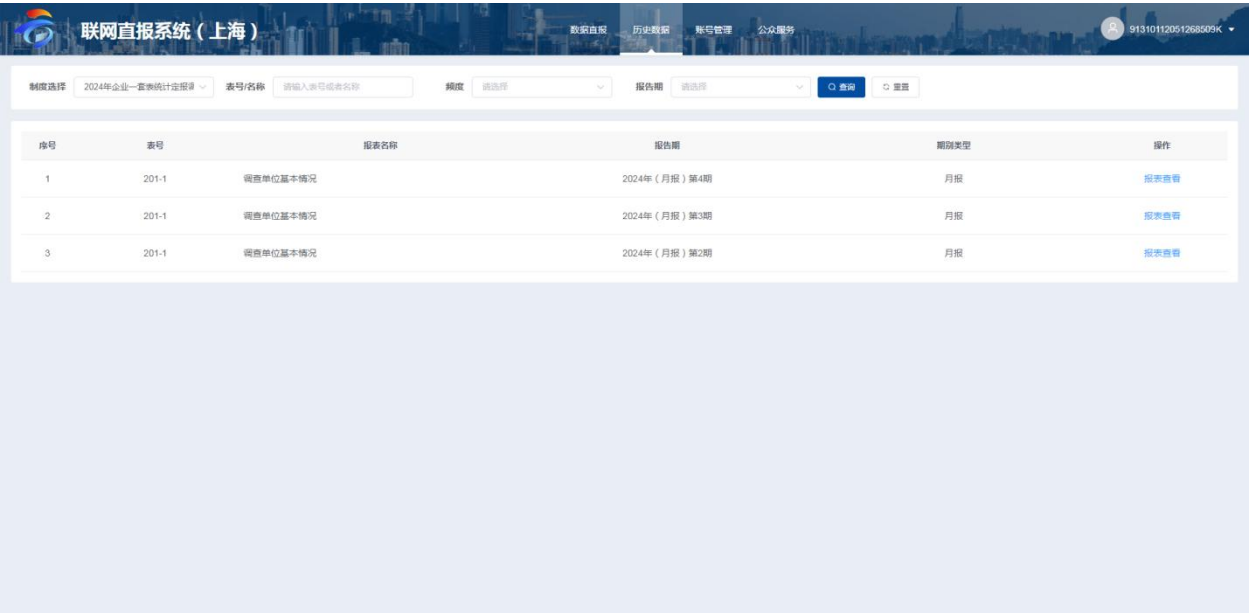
联网直报系统（上海）

数据直报 历史数据 账号管理 公众服务

91310112051268509K

制度选择 2024年企业一套表统计定报制 表号/名称 请输入表号或者名称 频度 请选择 报告期 请选择 查询 重置

| 序号 | 表号 | 报表名称 | 报告期 | 期别类型 | 操作 |
|---|---|---|---|---|---|
| 1 | 201-1 | 调查单位基本情况 | 2024年（月报）第4期 | 月报 | 报表查看 |
| 2 | 201-1 | 调查单位基本情况 | 2024年（月报）第3期 | 月报 | 报表查看 |
| 3 | 201-1 | 调查单位基本情况 | 2024年（月报）第2期 | 月报 | 报表查看 |